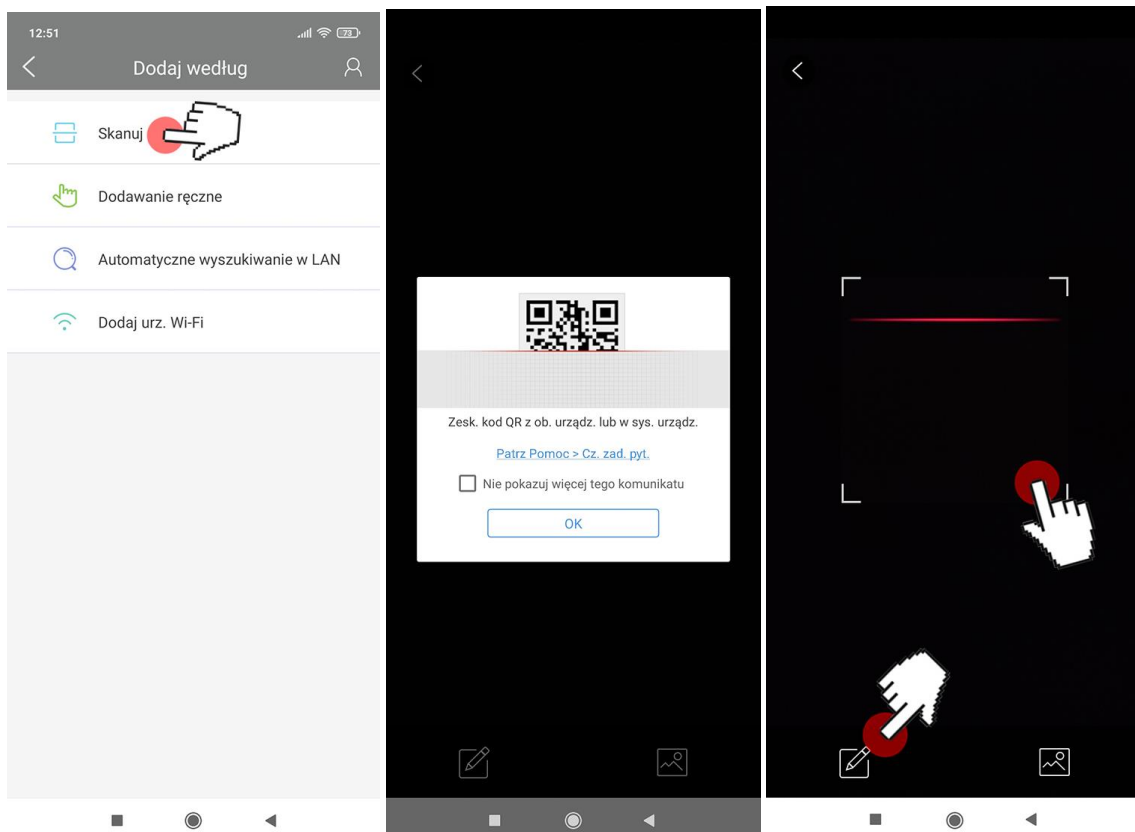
12:51

73

Dodaj według

Skanuj

Dodawanie ręczne

Automatyczne wyszukiwanie w LAN

Dodaj urz. Wi-Fi

Zesk. kod QR z ob. urządz. lub w sys. urządz.

Patrz Pomoc > Cz. zad. pyt.

Nie pokazuj więcej tego komunikatu

OK